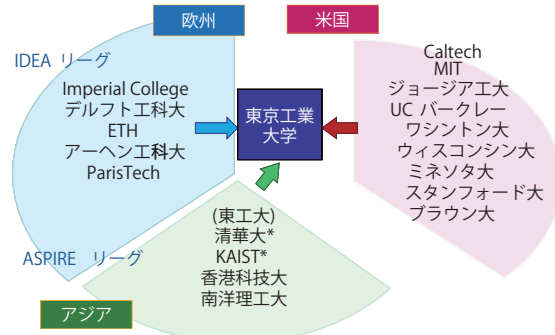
欧州

米国

IDEA リーグ

Imperial College
デルフト工科大
ETH
アーヘン工科大
ParisTech

東京工業大学

Caltech
MIT
ジョージアエ大
UC バークレー
ワシントン大
ウィスコンシン大
ミネソタ大
スタンフォード大
ブラウン大

ASPIRE リーグ

(東工大)
清華大*
KAIST*
香港科技大
南洋理工大

アジア